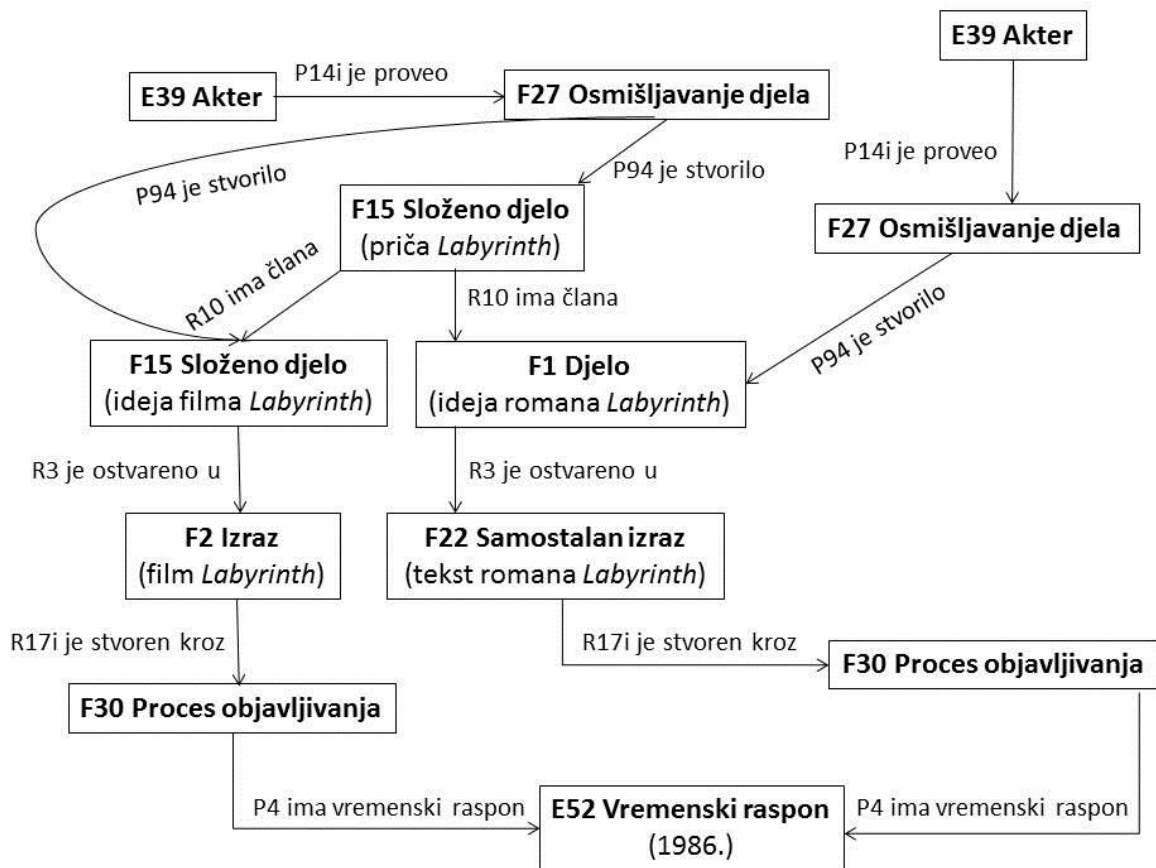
E39 Akter

P14i je proveo

F27 Osmišljavanje djela

E39 Akter

P14i je proveo

P94 je stvorilo

P94 je stvorilo

F15 Složeno djelo
(priča *Labyrinth*)

F27 Osmišljavanje djela

R10 ima člana

R10 ima člana

P94 je stvorilo

F15 Složeno djelo
(ideja filma *Labyrinth*)

F1 Djelo
(ideja romana *Labyrinth*)

R3 je ostvareno u

R3 je ostvareno u

F2 Izraz
(film *Labyrinth*)

F22 Samostalan izraz
(tekst romana *Labyrinth*)

R17i je stvoren kroz

R17i je stvoren kroz

F30 Proces objavljivanja

F30 Proces objavljivanja

P4 ima vremenski raspon

E52 Vremenski raspon
(1986.)

P4 ima vremenski raspon